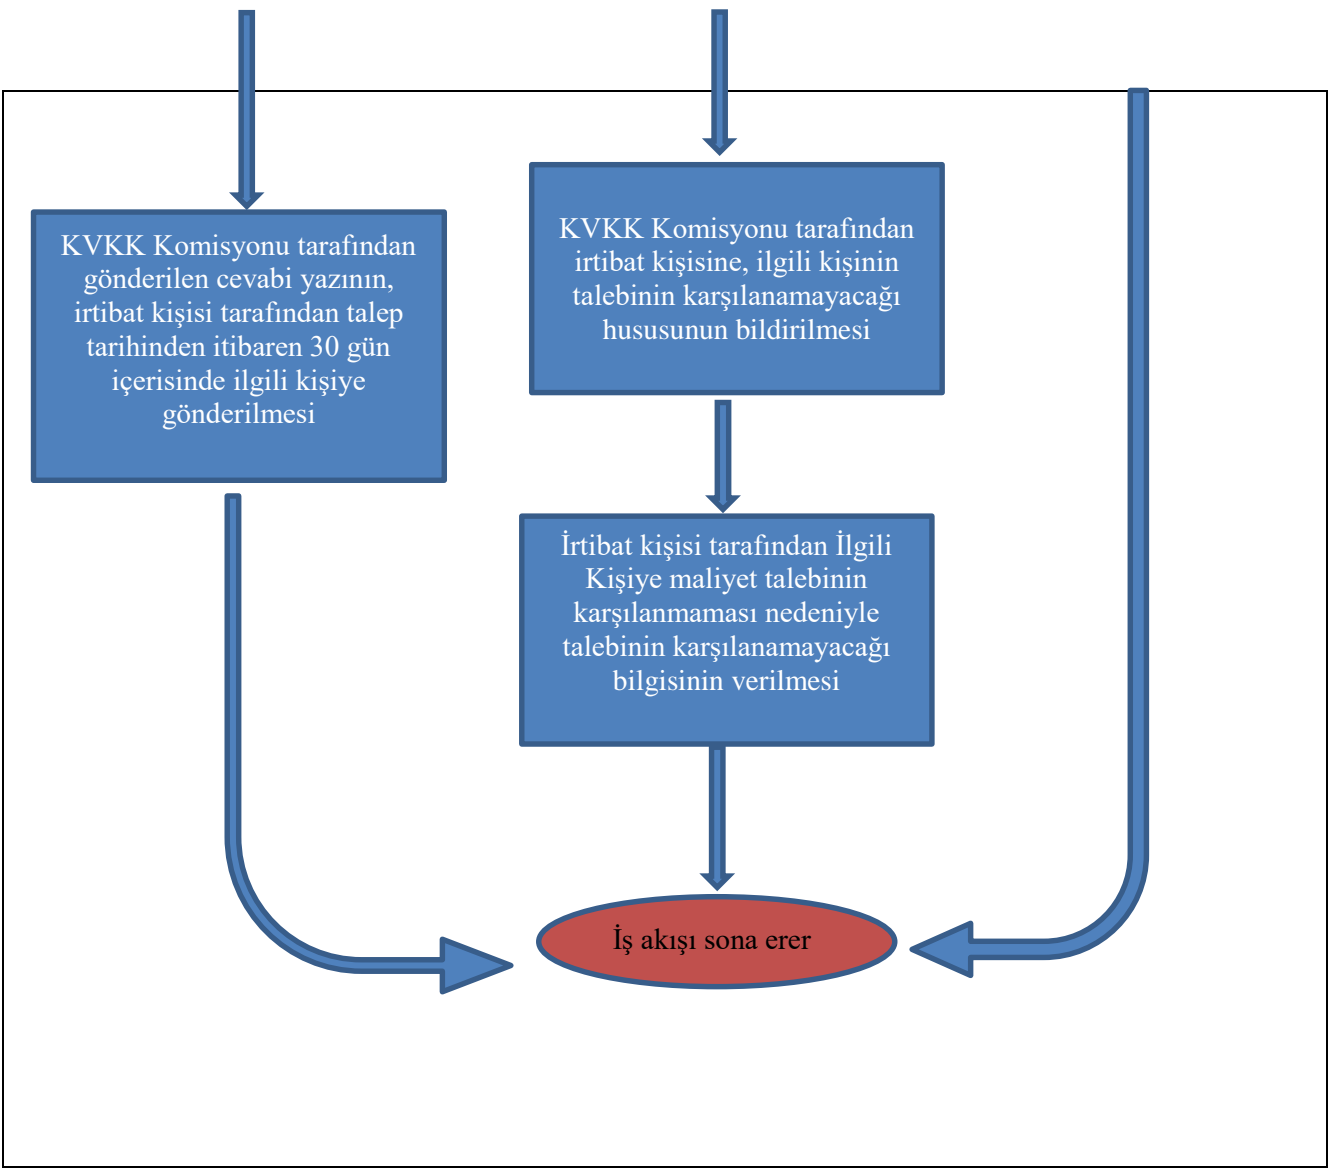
KVKK Komisyonu tarafından gönderilen cevabi yazının, irtibat kişisi tarafından talep tarihinden itibaren 30 gün içerisinde ilgili kişiye gönderilmesi

KVKK Komisyonu tarafından irtibat kişisine, ilgili kişinin talebinin karşılanamayacağı hususunun bildirilmesi

İrtibat kişisi tarafından İlgili Kişiye maliyet talebinin karşılanmaması nedeniyle talebinin karşılanamayacağı bilgisinin verilmesi

İş akışı sona erer